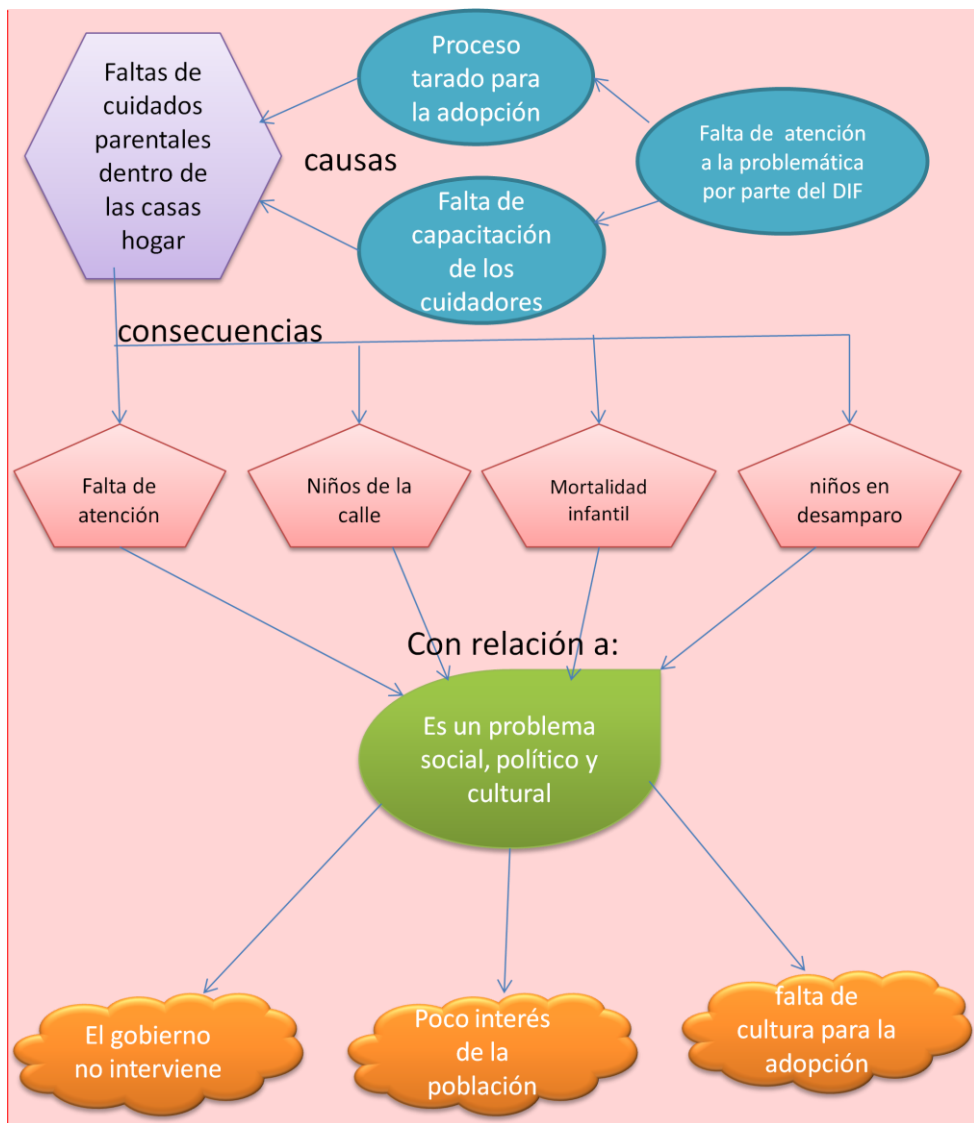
Faltas de cuidados parentales dentro de las casas hogar

Proceso tarado para la adopción

Falta de atención a la problemática por parte del DIF

causas

Falta de capacitación de los cuidadores

consecuencias

Falta de atención

Niños de la calle

Mortalidad infantil

niños en desamparo

Con relación a:

Es un problema social, político y cultural

El gobierno no interviene

Poco interés de la población

falta de cultura para la adopción